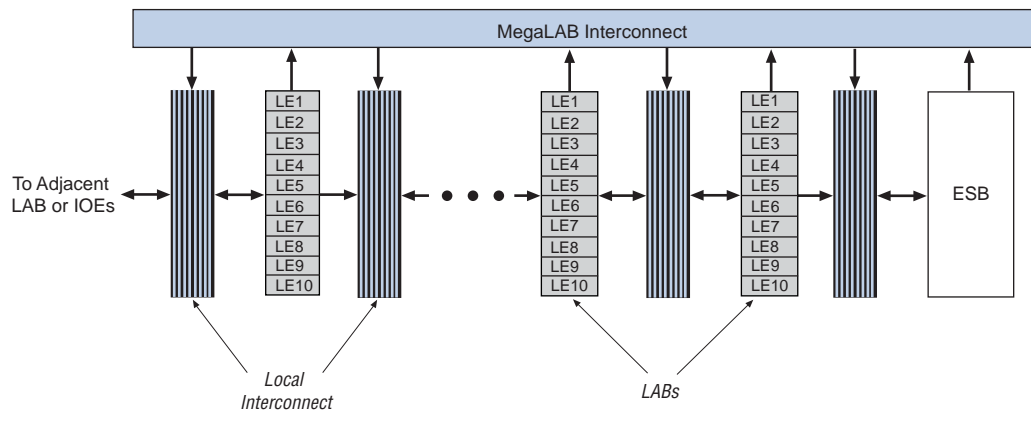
MegaLAB Interconnect

To Adjacent LAB or IOEs

LE1
LE2
LE3
LE4
LE5
LE6
LE7
LE8
LE9
LE10

LE1
LE2
LE3
LE4
LE5
LE6
LE7
LE8
LE9
LE10

LE1
LE2
LE3
LE4
LE5
LE6
LE7
LE8
LE9
LE10

ESB

Local Interconnect

LABs